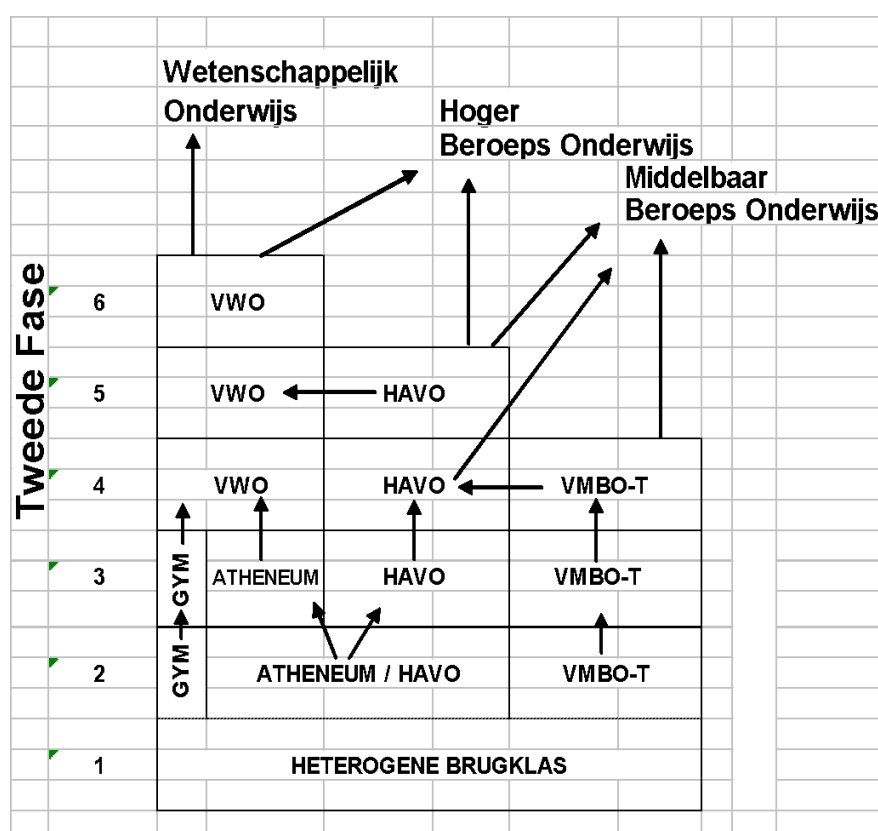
Wetenschappelijk Onderwijs

Hoger Beroeps Onderwijs

Middelbaar Beroeps Onderwijs

Tweede Fase

6 VWO

5 VWO HAVO

4 VWO HAVO VMBO-T

3 GYM ATHENEUM HAVO VMBO-T

2 GYM ATHENEUM / HAVO VMBO-T

1 HETEROGENE BRUGKLAS